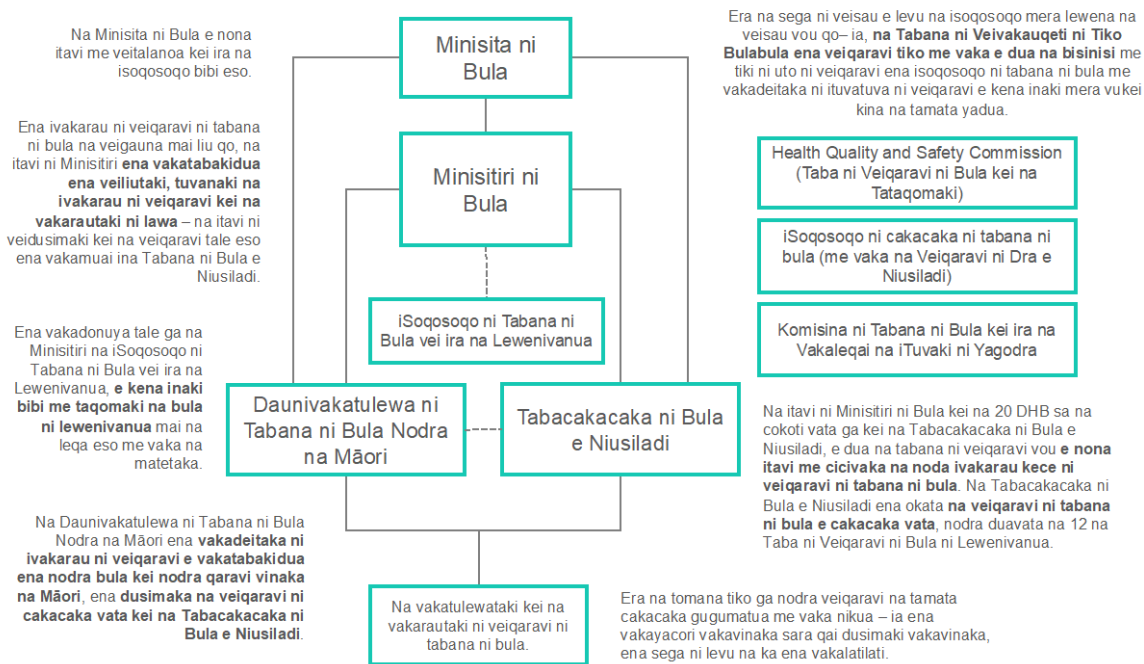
Na Minisita ni Bula e nona itavi me veitalanoa kei ira na isoqosoqo bibi eso.

Minisita ni Bula

Era na sega ni veisau e levu na isoqosoqo mera lewena na veisau vou qo– ia, **na Tabana ni Veivakauqeti ni Tiko Bulabula ena veiqaravi tiko me vaka e dua na bisinisi** me tiki ni uto ni veiqaravi ena isoqosoqo ni tabana ni bula me vakadeitaka ni ituvatuva ni veiqaravi e kena inaki mera vukei kina na tamata yadua.

Ena ivakarau ni veiqaravi ni tabana ni bula na veigauna mai liu qo, na itavi ni Minisitiri **ena vakatabakidua ena veiliutaki, tuvanaki na ivakarau ni veiqaravi kei na vakarautaki ni lawa** – na itavi ni veidusimaki kei na veiqaravi tale eso ena vakamuai ina Tabana ni Bula e Niusiladi.

Minisitiri ni Bula

Health Quality and Safety Commission (Taba ni Veiqaravi ni Bula kei na Tataqomaki)

iSoqosoqo ni cakacaka ni tabana ni bula (me vaka na Veiqaravi ni Dra e Niusiladi)

Komisina ni Tabana ni Bula kei ira na Vakaleqai na iTuvaki ni Yagodra

iSoqosoqo ni Tabana ni Bula vei ira na Lewenivanua

Ena vakadonuya tale ga na Minisitiri na iSoqosoqo ni Tabana ni Bula vei ira na Lewenivanua, **e kena inaki bibi me taqomaki na bula ni lewenivanua** mai na leqa eso me vaka na matetaka.

Daunivakatulewa ni Tabana ni Bula Nodra na Māori

Tabacakacaka ni Bula e Niusiladi

Na itavi ni Minisitiri ni Bula kei na 20 DHB sa na cokoti vata ga kei na Tabacakacaka ni Bula e Niusiladi, e dua na tabana ni veiqaravi vou **e nona itavi me cicivaka na noda ivakarau kece ni veiqaravi ni tabana ni bula**. Na Tabacakacaka ni Bula e Niusiladi ena okata **na veiqaravi ni tabana ni bula e cakacaka vata**, nodra duavata na 12 na Taba ni Veiqaravi ni Bula ni Lewenivanua.

Na Daunivakatulewa ni Tabana ni Bula Nodra na Māori ena **vakadeitaka ni ivakarau ni veiqaravi e vakatabakidua ena nodra bula kei nodra qaravi vinaka na Māori**, ena **dusimaka na veiqaravi ni cakacaka vata kei na Tabacakacaka ni Bula e Niusiladi**.

Na vakatulewataki kei na vakarautaki ni veiqaravi ni tabana ni bula.

Era na tomana tiko ga nodra veiqaravi na tamata cakacaka gugumatua me vaka nikua – ia ena vakayacori vakavinaka sara qai dusimaki vakavinaka, ena sega ni levu na ka ena vakalatilati.